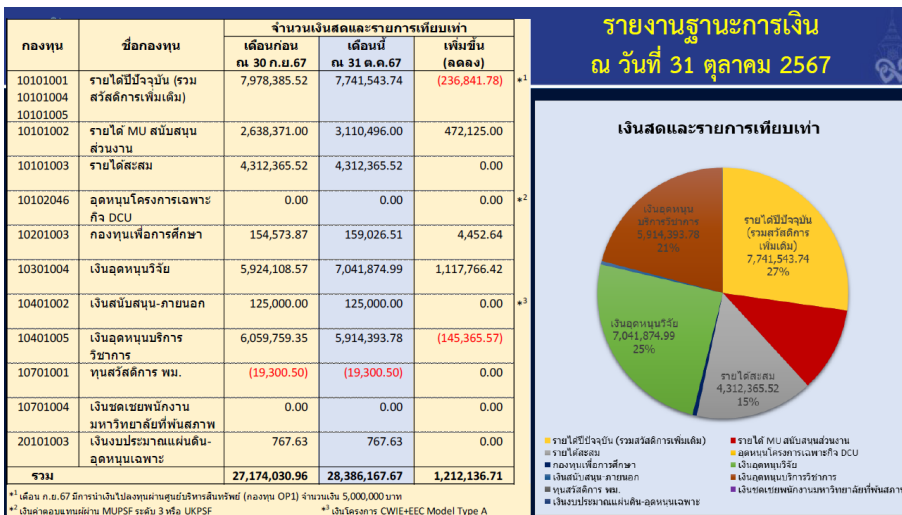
รายงานฐานะการเงิน
ณ วันที่ 31 ตุลาคม 2567

| กองทุน | ชื่อกองทุน | จำนวนเงินสดและรายการเทียบเท่า เดือนก่อน ณ 30 ก.ย.67 | เดือนนี้ ณ 31 ต.ค.67 | เพิ่มขึ้น (ลดลง) | |
|---|---|---|---|---|---|
| 10101001 10101004 10101005 | รายได้ปีปัจจุบัน (รวมสวัสดิการเพิ่มเติม) | 7,978,385.52 | 7,741,543.74 | (236,841.78) | *1 |
| 10101002 | รายได้ MU สนับสนุนส่วนงาน | 2,638,371.00 | 3,110,496.00 | 472,125.00 | |
| 10101003 | รายได้สะสม | 4,312,365.52 | 4,312,365.52 | 0.00 | |
| 10102046 | อุดหนุนโครงการเฉพาะกิจ DCU | 0.00 | 0.00 | 0.00 | *2 |
| 10201003 | กองทุนเพื่อการศึกษา | 154,573.87 | 159,026.51 | 4,452.64 | |
| 10301004 | เงินอุดหนุนวิจัย | 5,924,108.57 | 7,041,874.99 | 1,117,766.42 | |
| 10401002 | เงินสนับสนุน-ภายนอก | 125,000.00 | 125,000.00 | 0.00 | *3 |
| 10401005 | เงินอุดหนุนบริการวิชาการ | 6,059,759.35 | 5,914,393.78 | (145,365.57) | |
| 10701001 | ทุนสวัสดิการ พม. | (19,300.50) | (19,300.50) | 0.00 | |
| 10701004 | เงินชดเชยพนักงานมหาวิทยาลัยที่พ้นสภาพ | 0.00 | 0.00 | 0.00 | |
| 20101003 | เงินงบประมาณแผ่นดิน-อุดหนุนเฉพาะ | 767.63 | 767.63 | 0.00 | |
| รวม | | 27,174,030.96 | 28,386,167.67 | 1,212,136.71 | |

*1 เดือน ก.ย.67 มีการนำเงินไปลงทุนผ่านศูนย์บริหารสินทรัพย์ (กองทุน OP1) จำนวนเงิน 5,000,000 บาท
*2 เงินค่าตอบแทนผ่าน MUPSF ระดับ 3 หรือ UKPSF
*3 เงินโครงการ CWIE+EEC Model Type A

เงินสดและรายการเทียบเท่า

รายได้ปีปัจจุบัน (รวมสวัสดิการเพิ่มเติม) 7,741,543.74 27%
เงินอุดหนุนบริการวิชาการ 5,914,393.78 21%
เงินอุดหนุนวิจัย 7,041,874.99 25%
รายได้สะสม 4,312,365.52 15%

รายได้ปีปัจจุบัน (รวมสวัสดิการเพิ่มเติม)
รายได้ MU สนับสนุนส่วนงาน
รายได้สะสม
อุดหนุนโครงการเฉพาะกิจ DCU
กองทุนเพื่อการศึกษา
เงินอุดหนุนวิจัย
เงินสนับสนุน-ภายนอก
เงินอุดหนุนบริการวิชาการ
ทุนสวัสดิการ พม.
เงินชดเชยพนักงานมหาวิทยาลัยที่พ้นสภาพ
เงินงบประมาณแผ่นดิน-อุดหนุนเฉพาะ